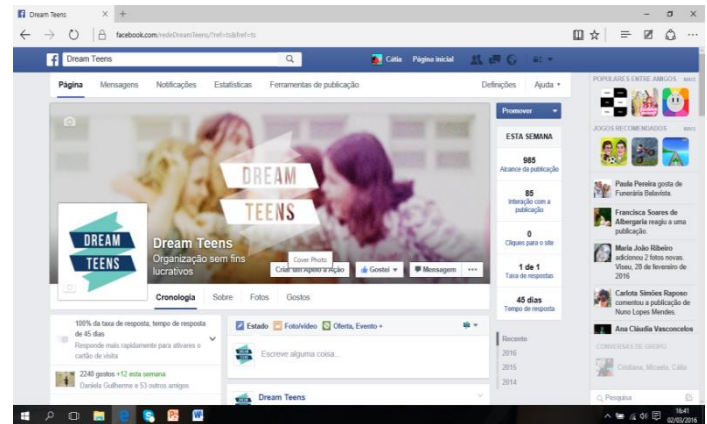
Dream Teens

facebook.com/redeDreamTeens/?ref=ts&fref=ts

Dream Teens

Cátia Página inicial

Página Mensagens Notificações Estatísticas Ferramentas de publicação Definições Ajuda

POPULARES ENTRE AMIGOS

JOGOS RECOMENDADOS

DREAM TEENS

Promover

ESTA SEMANA

985
Alcance da publicação

85
Interação com a publicação

0
Cliques para o site

1 de 1
Taxa de respostas

45 dias
Tempo de resposta

Paula Pereira gosta de Funerária Belavista.

Francisca Soares de Albergaria reagiu a uma publicação.

Maria João Ribeiro adicionou 2 fotos novas. Viseu, 28 de fevereiro de 2016

Carlota Simões Raposo comentou a publicação de Nuno Lopes Mendes.

Ana Cláudia Vasconcelos

CONVERSA DE GRUPO

Cristiana, Micaela, Cátia

Pesquisa

DREAM TEENS

Dream Teens
Organização sem fins lucrativos

Cover Photo

Criar um Apelo à Ação Gostei Mensagem ...

Cronologia Sobre Fotos Gostos

100% da taxa de resposta, tempo de resposta de 45 dias
Responde mais rapidamente para ativares o cartão de visita

2248 gostos +12 esta semana
Daniela Guilherme e 53 outros amigos

Estado Foto/vídeo Oferta, Evento +

Escreve alguma coisa...

Dream Teens

Recente
2016
2015
2014

16:41
02/03/2016